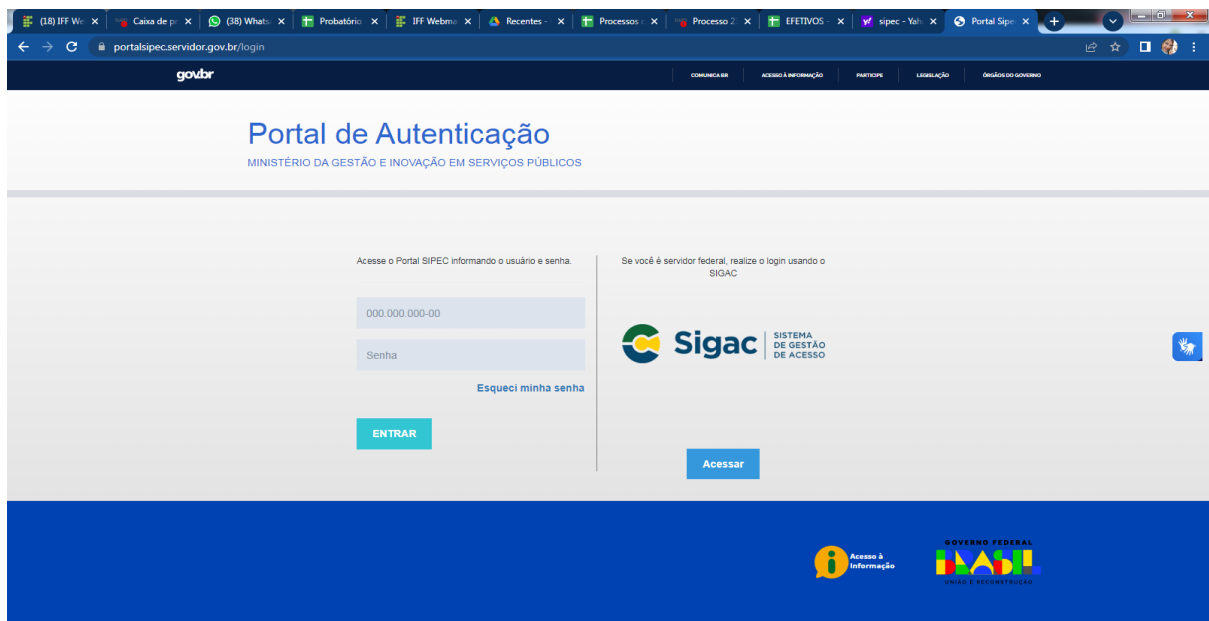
(18) IFF We ×
Caixa de p ×
(38) Whats ×
Probatório ×
IFF Webma ×
Recentes - ×
Processos ×
Processo 2 ×
EFETIVOS ×
sipec - Yah ×
Portal Sipe ×

portalsipec.servidor.gov.br/login

gov.br
COMUNICA BR
ACESSO À INFORMAÇÃO
PARTICIPE
LEGISLAÇÃO
ÓRGÃOS DO GOVERNO

Portal de Autenticação
MINISTÉRIO DA GESTÃO E INOVAÇÃO EM SERVIÇOS PÚBLICOS

Acesse o Portal SIPEC informando o usuário e senha.

000.000.000-00

Senha

Esqueci minha senha

ENTRAR

Se você é servidor federal, realize o login usando o SIGAC

Sigac | SISTEMA DE GESTÃO DE ACESSO

Acessar

Acesso à Informação

GOVERNO FEDERAL
BRASIL
UNIÃO E RECONSTRUÇÃO